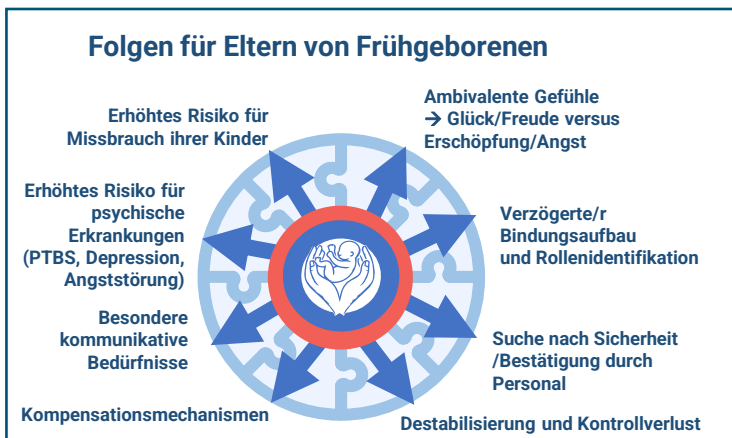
Folgen für Eltern von Frühgeborenen

Erhöhtes Risiko für Missbrauch ihrer Kinder

Ambivalente Gefühle → Glück/Freude versus Erschöpfung/Angst

Erhöhtes Risiko für psychische Erkrankungen (PTBS, Depression, Angststörung)

Verzögerte/r Bindungsaufbau und Rollenidentifikation

Besondere kommunikative Bedürfnisse

Suche nach Sicherheit /Bestätigung durch Personal

Kompensationsmechanismen

Destabilisierung und Kontrollverlust